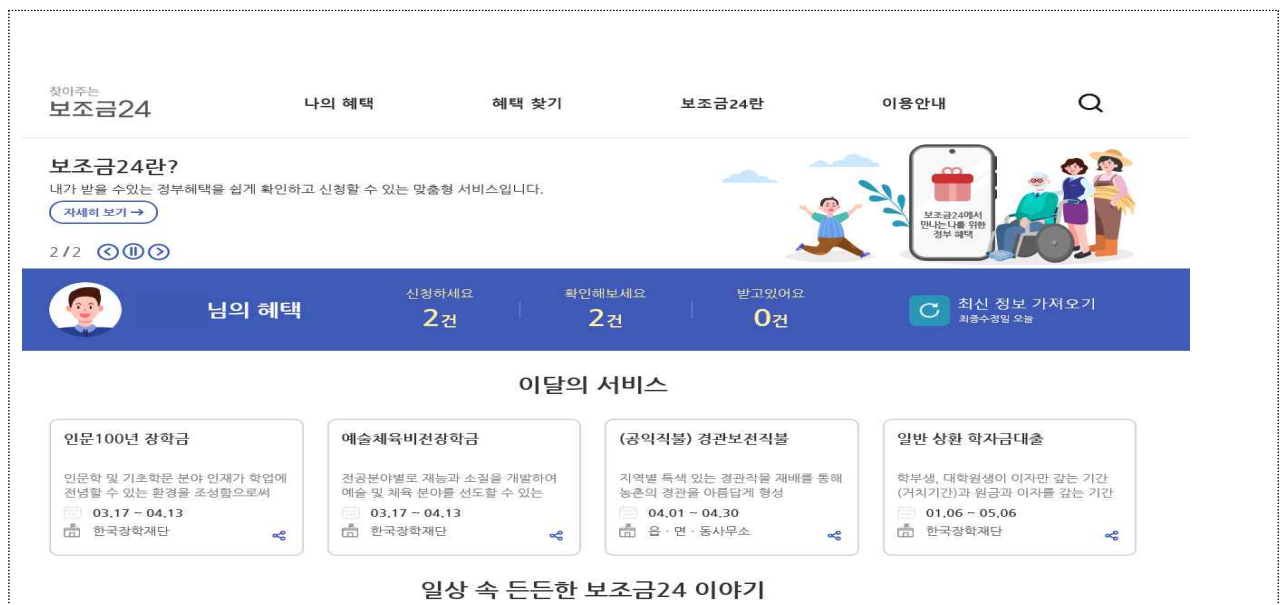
찾아주는
보조금24

나의 혜택　혜택 찾기　보조금24란　이용안내

보조금24란?
내가 받을 수있는 정부혜택을 쉽게 확인하고 신청할 수 있는 맞춤형 서비스입니다.
자세히 보기 →

2 / 2

보조금24에서 만나는 나를 위한 정부 혜택

님의 혜택
신청하세요 2건
확인해보세요 2건
받고있어요 0건
최신 정보 가져오기
최종수정일 오늘

이달의 서비스

인문100년 장학금
인문학 및 기초학문 분야 인재가 학업에 전념할 수 있는 환경을 조성함으로써
03.17 ~ 04.13
한국장학재단

예술체육비전장학금
전공분야별로 재능과 소질을 개발하여 예술 및 체육 분야를 선도할 수 있는
03.17 ~ 04.13
한국장학재단

(공익직불) 경관보전직불
지역별 특색 있는 경관작물 재배를 통해 농촌의 경관을 아름답게 형성
04.01 ~ 04.30
읍 · 면 · 동사무소

일반 상환 학자금대출
학부생, 대학원생이 이자만 갚는 기간(거치기간)과 원금과 이자를 갚는 기간
01.06 ~ 05.06
한국장학재단

일상 속 든든한 보조금24 이야기